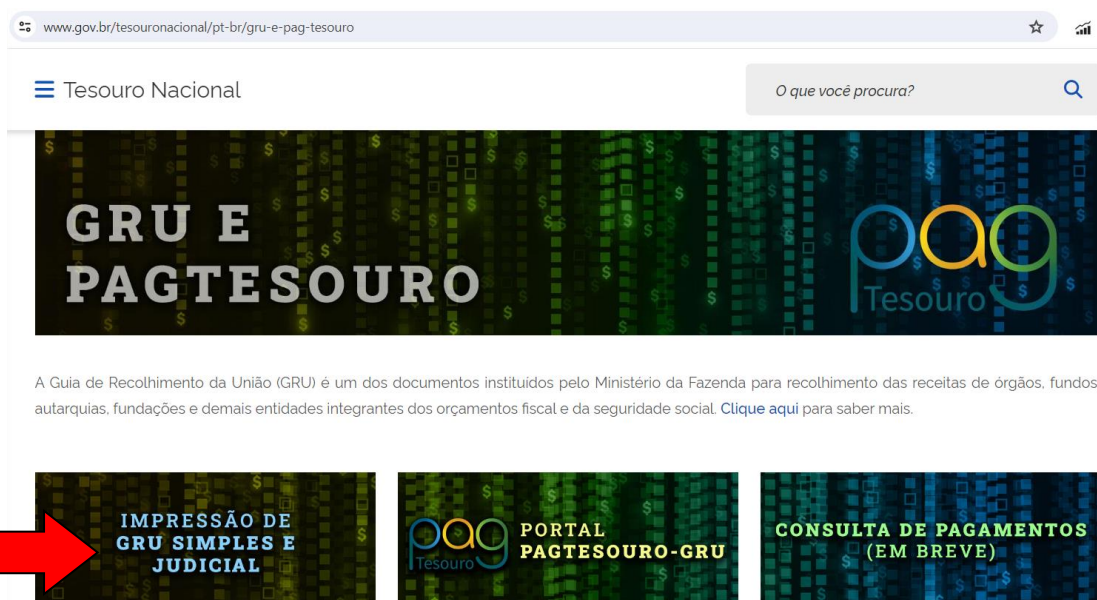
www.gov.br/tesouronacional/pt-br/gru-e-pag-tesouro

Tesouro Nacional

O que você procura?

GRU E PAGTESOURO

pag Tesouro

A Guia de Recolhimento da União (GRU) é um dos documentos instituídos pelo Ministério da Fazenda para recolhimento das receitas de órgãos, fundos autarquias, fundações e demais entidades integrantes dos orçamentos fiscal e da seguridade social. Clique aqui para saber mais.

IMPRESSÃO DE GRU SIMPLES E JUDICIAL

pag Tesouro PORTAL PAGTESOURO-GRU

CONSULTA DE PAGAMENTOS (EM BREVE)